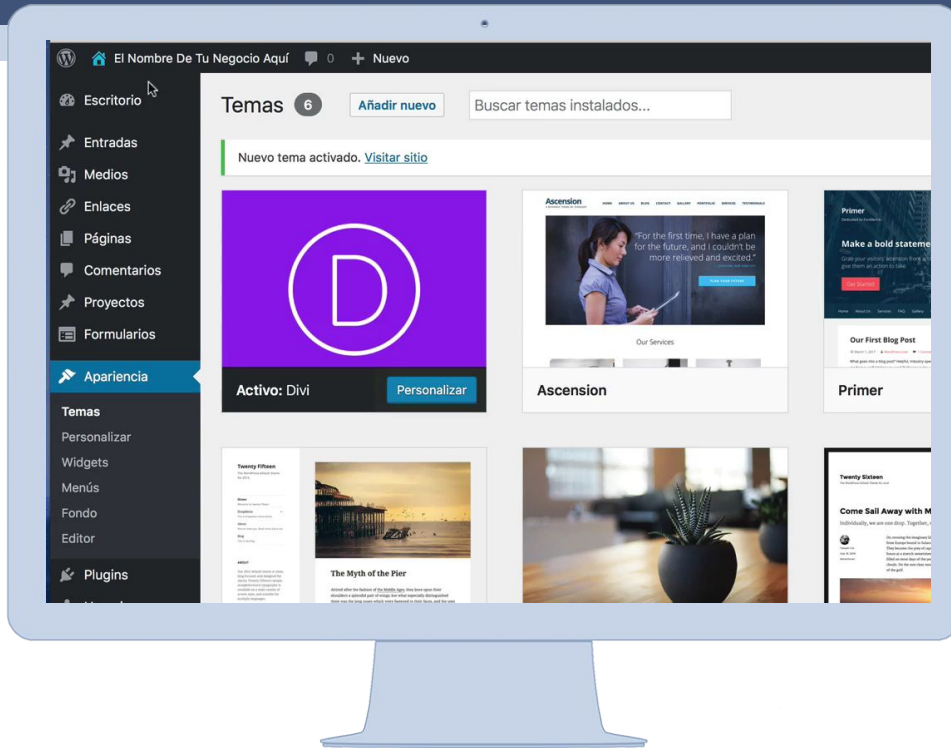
El Nombre De Tu Negocio Aquí 0 + Nuevo

Escritorio
Entradas
Medios
Enlaces
Páginas
Comentarios
Proyectos
Formularios
Apariencia
Temas
Personalizar
Widgets
Menús
Fondo
Editor
Plugins

Temas 6 Añadir nuevo Buscar temas instalados...

Nuevo tema activado. Visitar sitio

D
Activo: Divi Personalizar

Ascension
"For the first time, I have a plan for the future, and I couldn't be more relieved and excited."
Our Services
Ascension

Primer
Make a bold stateme
Get Started
Our First Blog Post
Primer

Twenty Fifteen
The Myth of the Pier

Twenty Sixteen
Come Sail Away with M
Individually, we are one drop. Together,